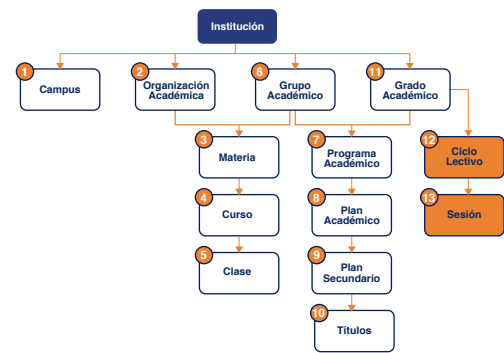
Institución

1 Campus

2 Organización Académica

6 Grupo Académico

11 Grado Académico

3 Materia

4 Curso

5 Clase

7 Programa Académico

8 Plan Académico

9 Plan Secundario

10 Títulos

12 Ciclo Lectivo

13 Sesión